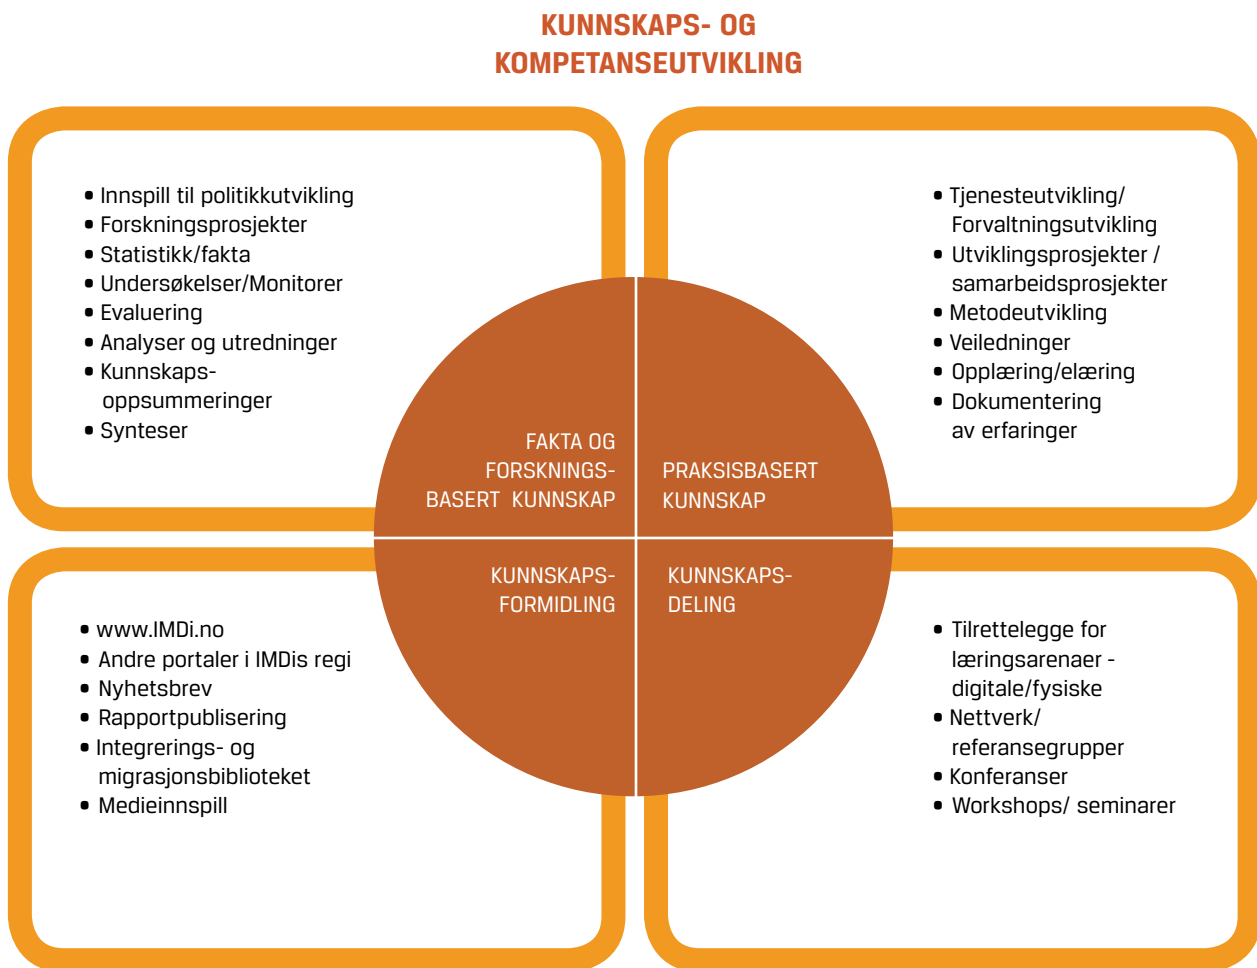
KUNNSKAPS- OG KOMPETANSEUTVIKLING

- Innspill til politikkutvikling
- Forskningsprosjekter
- Statistikk/fakta
- Undersøkelser/Monitorer
- Evaluering
- Analyser og utredninger
- Kunnskaps-oppsummeringer
- Synteser

- Tjenesteutvikling/ Forvaltningsutvikling
- Utviklingsprosjekter / samarbeidsprosjekter
- Metodeutvikling
- Veiledninger
- Opplæring/elæring
- Dokumentering av erfaringer

FAKTA OG FORSKNINGS-BASERT KUNNSKAP

PRAKSISBASERT KUNNSKAP

KUNNSKAPS-FORMIDLING

KUNNSKAPS-DELING

- www.IMDi.no
- Andre portaler i IMDis regi
- Nyhetsbrev
- Rapportpublisering
- Integrerings- og migrasjonsbiblioteket
- Medieinnspill

- Tilrettelegge for læringsarenaer - digitale/fysiske
- Nettverk/ referansegrupper
- Konferanser
- Workshops/ seminarer